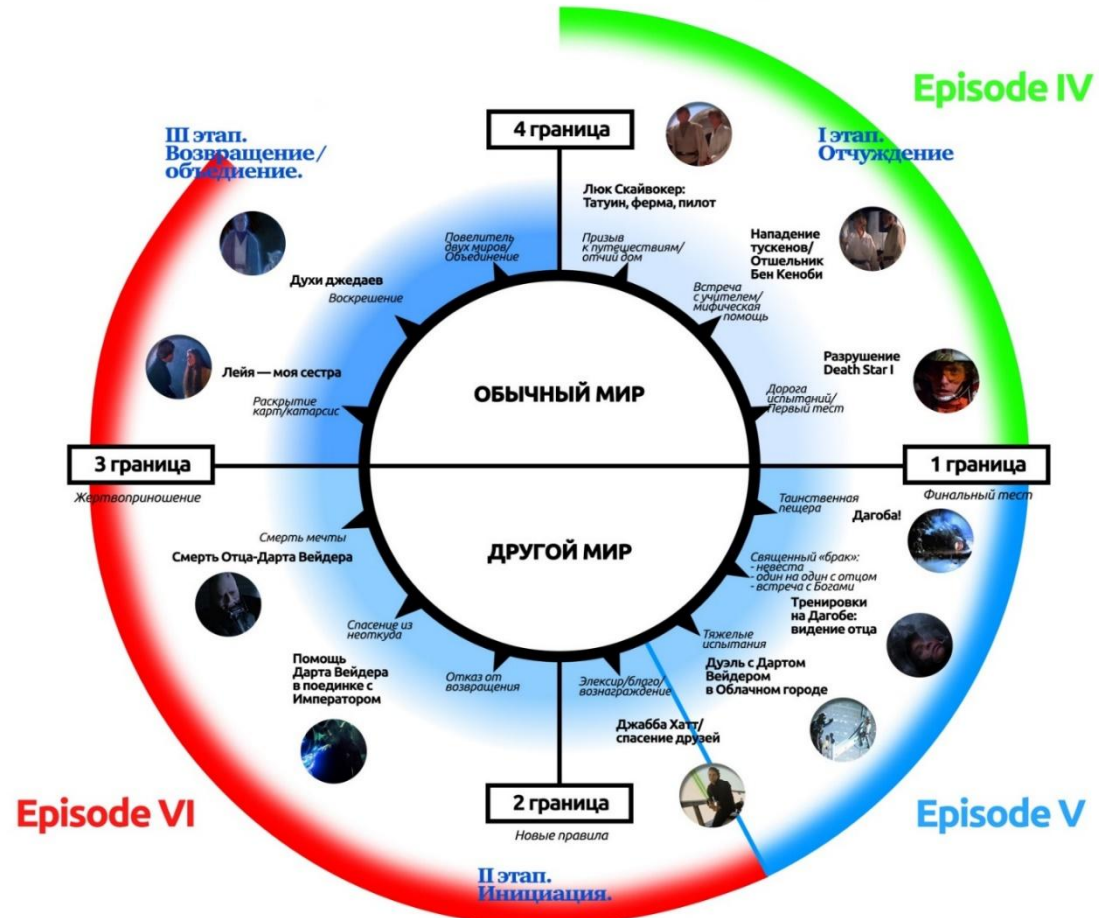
Episode IV

I этап. Отчуждение

4 граница

Люк Скайвокер: Татуин, ферма, пилот

Призыв к путешествиям/ отчий дом

Нападение тускенов/ Отшельник Бен Кеноби

Встреча с учителем/ мифическая помощь

Разрушение Death Star I

Дорога испытаний/ Первый тест

1 граница

Финальный тест

Таинственная пещера

Дагоба!

Священный «брак»: - невеста - один на один с отцом - встреча с Богами

Тренировки на Дагобе: видение отца

Тяжелые испытания

Дуэль с Дартом Вейдером в Облачном городе

Эликсир/благо/ вознаграждение

Джабба Хатт/ спасение друзей

Episode V

2 граница

Новые правила

II этап. Инициация.

Episode VI

Отказ от возвращения

Помощь Дарта Вейдера в поединке с Императором

Спасение из неоткуда

Смерть Отца-Дарта Вейдера

Смерть мечты

3 граница

Жертвоприношение

Раскрытие карт/катарсис

Лейя — моя сестра

Воскрешение

Духи джедаев

Повелитель двух миров/ Объединение

III этап. Возвращение/ объедиение.

ОБЫЧНЫЙ МИР

ДРУГОЙ МИР